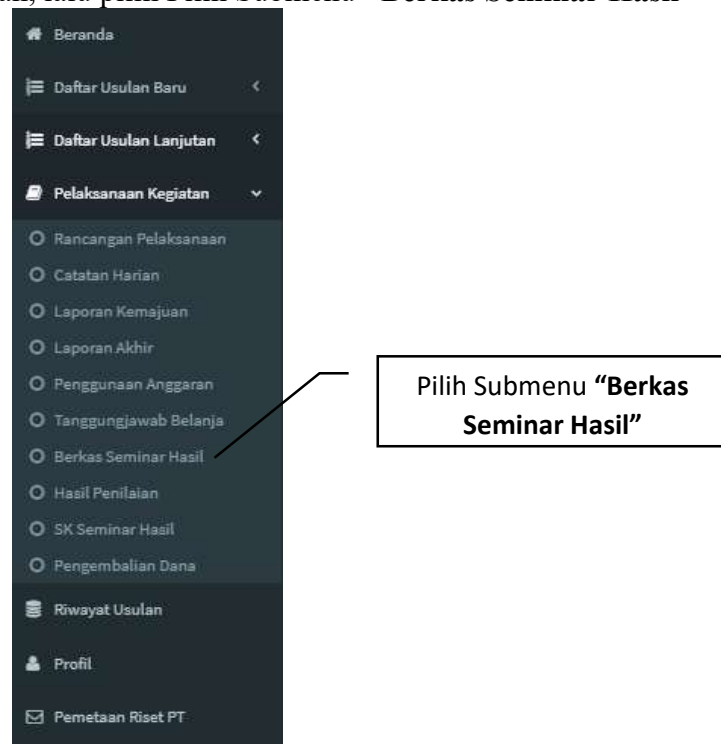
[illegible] "Berkas Seminar Hasil"

Beranda

Daftar Usulan Baru

Daftar Usulan Lanjutan

Pelaksanaan Kegiatan

Rancangan Pelaksanaan

Catatan Harian

Laporan Kemajuan

Laporan Akhir

Penggunaan Anggaran

Tanggungjawab Belanja

Berkas Seminar Hasil

Hasil Penilaian

SK Seminar Hasil

Pengembalian Dana

Riwayat Usulan

Profil

Pemetaan Riset PT

Pilih Submenu **"Berkas Seminar Hasil"**